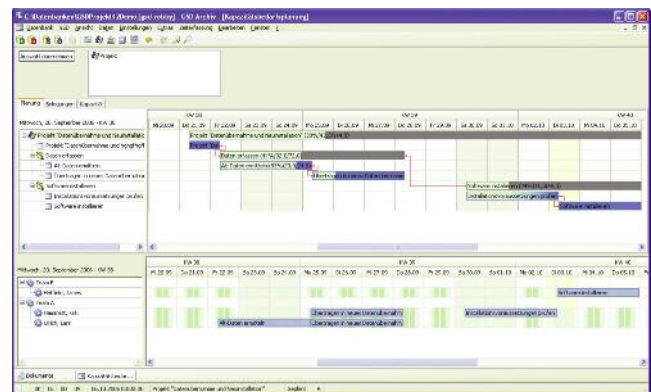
C:\Datenbanken\GSO\Projekt\Demo [gesichtet] - GSO Archiv - [Kapazitätsbedarfsplanung]

Datei Bearbeiten Ansicht Projekt Extras Fenster ?

Auswahl übernehmen

Projekt

Übersicht Ressourcen Zeitplan

Mittwoch, 20. September 2006 - KW 38

KW 38 | KW 39 | KW 40

Projekt "Datenübernahme und Neuinstallation"

Projekt "Datenübernahme und Neuinstallation"

Daten erfassen

Alt-Datenerfassen

Übertragen in neues Datenbankformat

Software installieren

Installationsvoraussetzungen prüfen

Software installieren

Projekt "Datenübernahme und Neuinstallation" 100%

Daten erfassen (95%)

Alt-Daten erfassen

Übertragen in neues Datenbankformat

Software installieren

Installationsvoraussetzungen prüfen

Software installieren

Mittwoch, 20. September 2006 - KW 38

KW 38 | KW 39 | KW 40

Projekt

Ressource

Team A

Meyer

Schmidt

Alt-Daten erfassen

Übertragen in neues Datenbankformat

Übertragen in neues Datenbankformat

Installationsvoraussetzungen prüfen

Software installieren

Dokumente

Kapazitätsbedarfsplanung

Projekt "Datenübernahme und Neuinstallation"